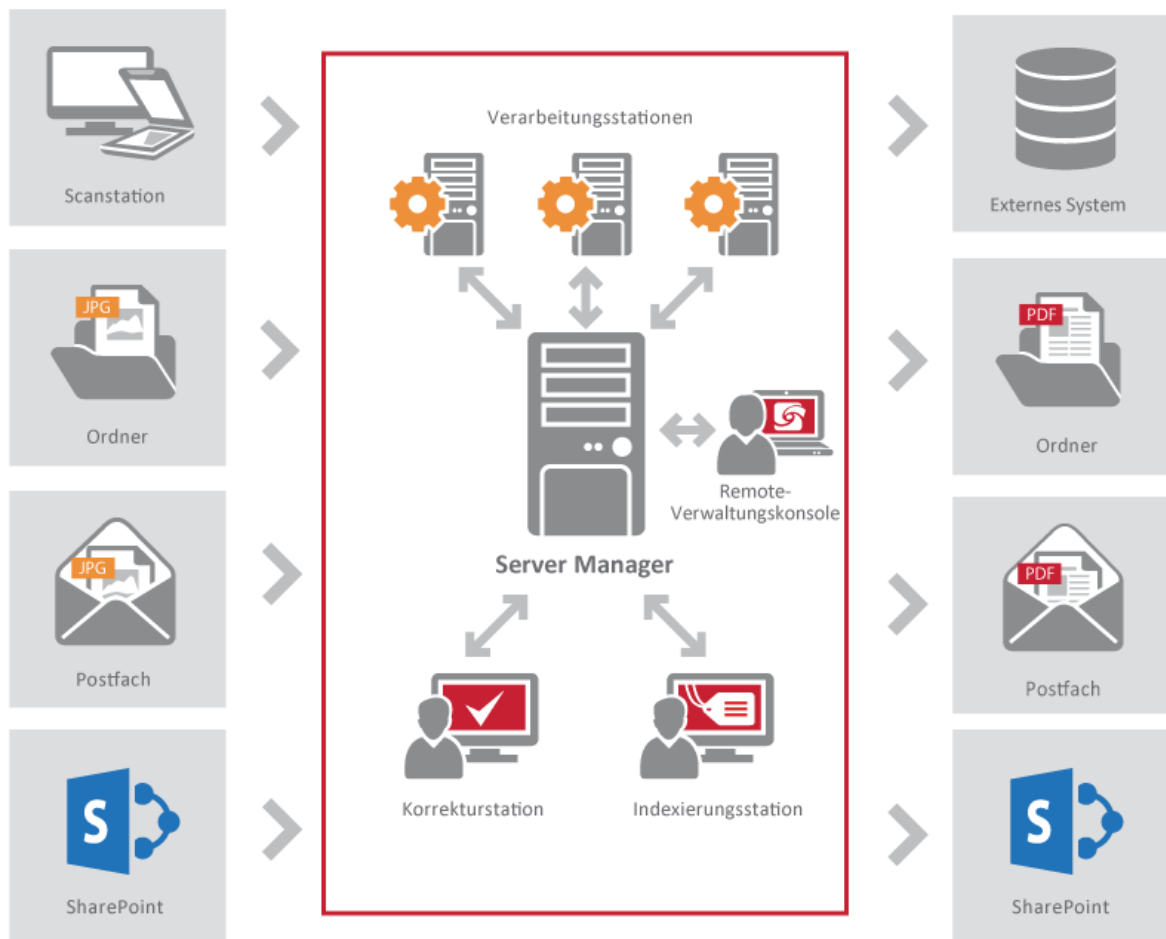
Scanstation

JPG

Ordner

JPG

Postfach

S

SharePoint

Verarbeitungsstationen

Remote-Verwaltungskonsole

Server Manager

Korrekturstation

Indexierungsstation

Externes System

PDF

Ordner

PDF

Postfach

S

SharePoint